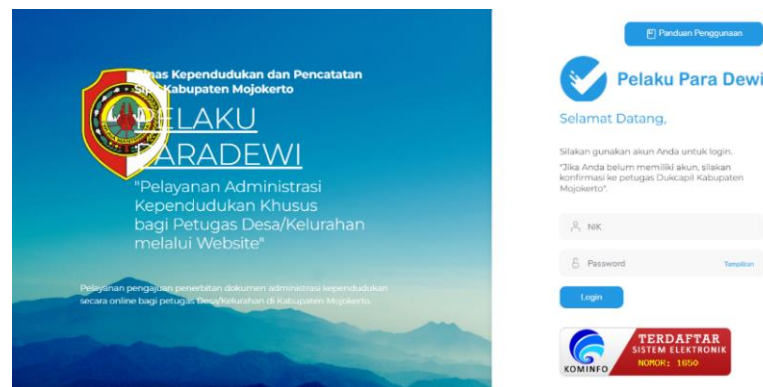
Dinas Kependudukan dan Pencatatan Sipil Kabupaten Mojokerto

PELAKU PARADEWI

"Pelayanan Administrasi Kependudukan Khusus bagi Petugas Desa/Kelurahan melalui Website"

Pelayanan pengajuan penerbitan dokumen administrasi kependudukan secara online bagi petugas Desa/Kelurahan di Kabupaten Mojokerto

Panduan Penggunaan

Pelaku Para Dewi

Selamat Datang,

Silakan gunakan akun Anda untuk login.

"Jika Anda belum memiliki akun, silakan konfirmasi ke petugas Dukcapil Kabupaten Mojokerto".

NIK

Password

Tampilkan

Login

KOMINFO

TERDAFTAR
SISTEM ELEKTRONIK
NOMOR: 1650